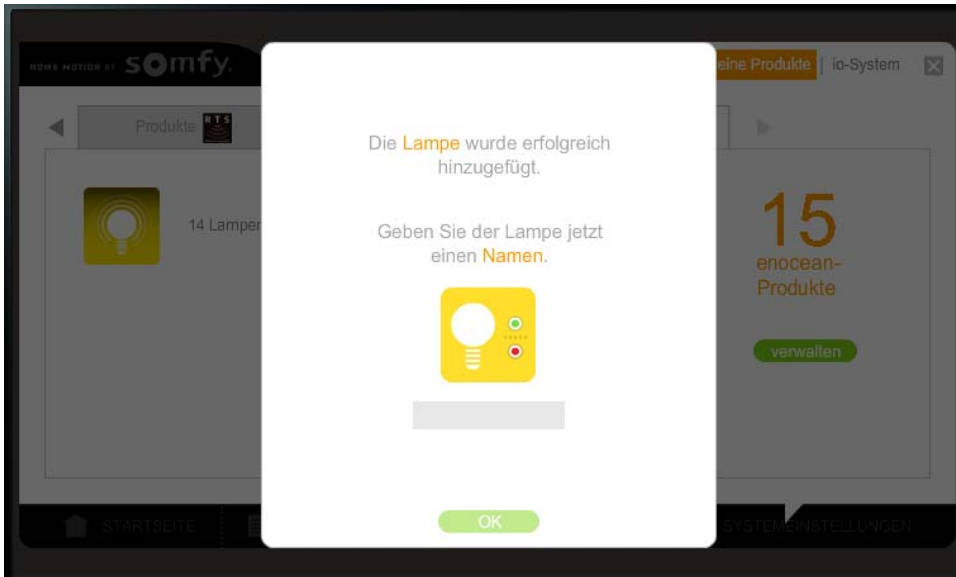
HOME MOTION BY somfy.

eine Produkte | io-System

Produkte RTS

14 Lamper

Die Lampe wurde erfolgreich hinzugefügt.

Geben Sie der Lampe jetzt einen Namen.

OK

15
enocean-Produkte

verwalten

STARTSEITE

SYSTEMEINSTELLUNGEN